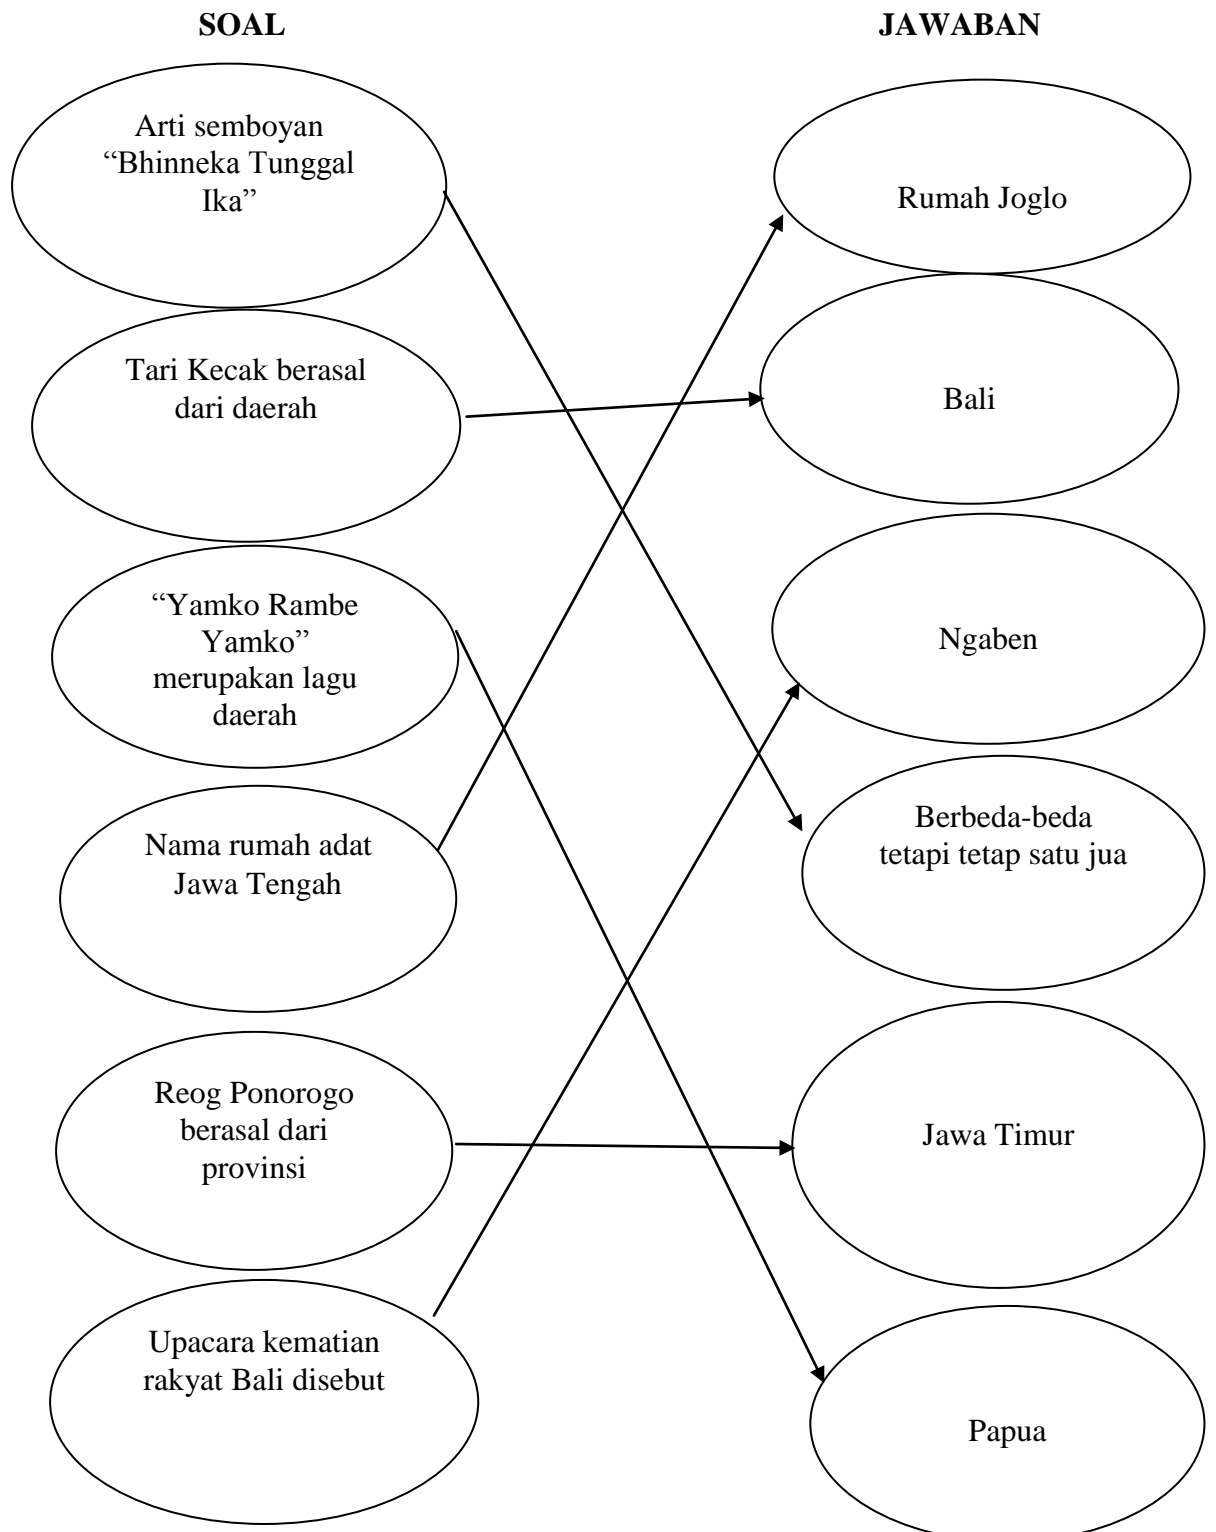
SOAL

JAWABAN

Arti semboyan "Bhinneka Tunggal Ika"

Rumah Joglo

Tari Kecak berasal dari daerah

Bali

"Yamko Rambe Yamko" merupakan lagu daerah

Ngaben

Nama rumah adat Jawa Tengah

Berbeda-beda tetapi tetap satu jua

Reog Ponorogo berasal dari provinsi

Jawa Timur

Upacara kematian rakyat Bali disebut

Papua